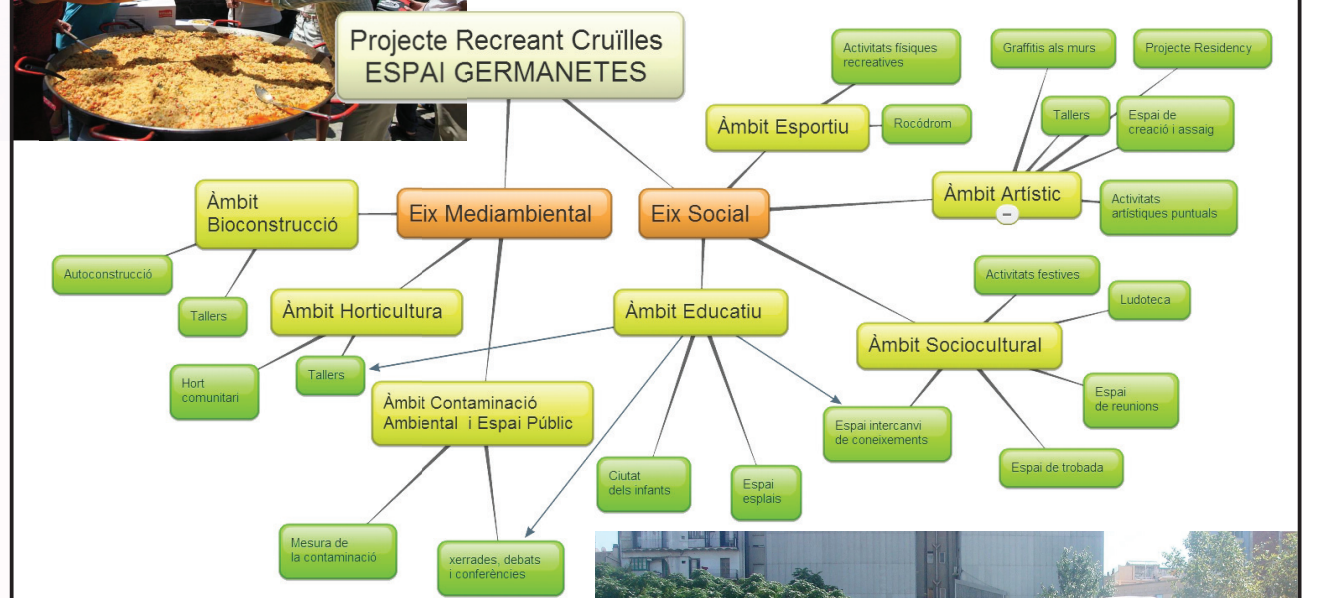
Projecte Recreant Cruïlles
ESPAI GERMANETES

Eix Mediambiental

Eix Social

Àmbit Bioconstrucció

Autoconstrucció

Tallers

Àmbit Horticultura

Hort comunitari

Tallers

Àmbit Contaminació Ambiental i Espai Públic

Mesura de la contaminació

xerrades, debats i conferències

Àmbit Educatiu

Ciutat dels infants

Espai esplais

Espai intercanvi de coneixements

Àmbit Esportiu

Activitats físiques recreatives

Rocòdrom

Àmbit Artístic

Graffitis als murs

Projecte Residency

Tallers

Espai de creació i assaig

Activitats artístiques puntuals

Àmbit Sociocultural

Activitats festives

Ludoteca

Espai de reunions

Espai de trobada